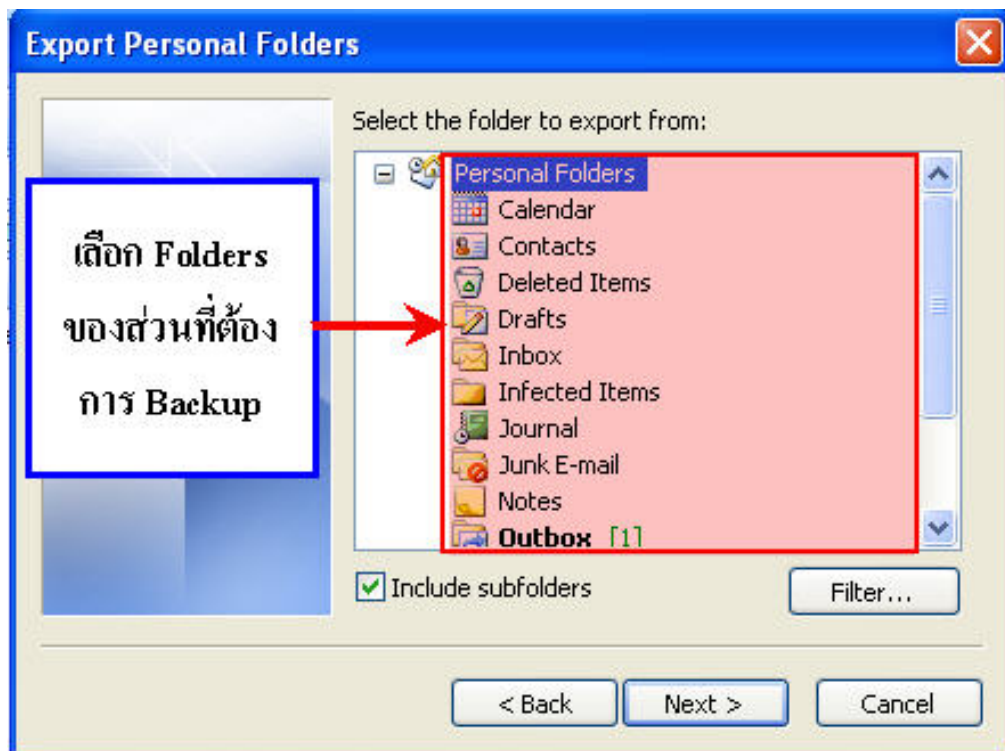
Export Personal Folders

เลือก Folders ของส่วนที่ต้องการ Backup

Select the folder to export from:

Personal Folders
Calendar
Contacts
Deleted Items
Drafts
Inbox
Infected Items
Journal
Junk E-mail
Notes
Outbox [1]

Include subfolders

Filter...

< Back
Next >
Cancel